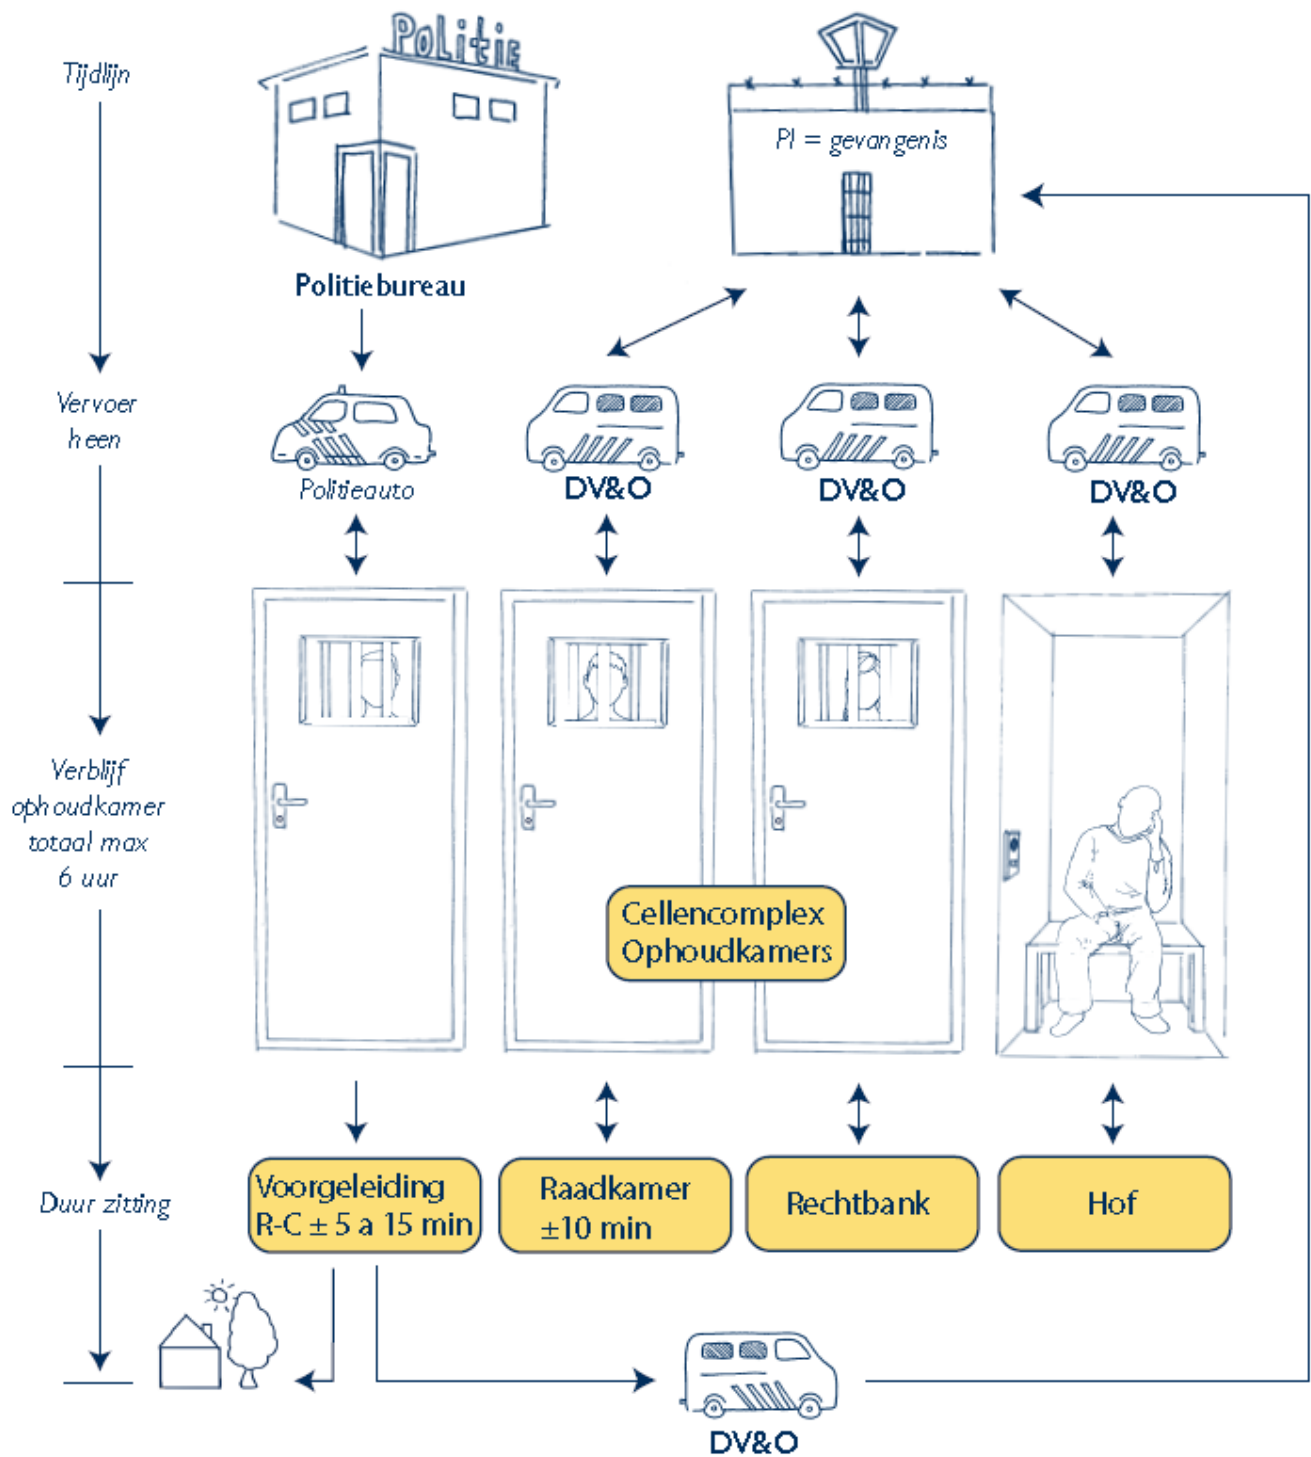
Tijdlijn

POLITIE

Politiebureau

PI = gevangenis

Vervoer heen

Politieauto

DV&O

DV&O

DV&O

Verblijf ophoudkamer totaal max 6 uur

Cellencomplex Ophoudkamers

Duur zitting

Voorgeleiding R-C ± 5 a 15 min

Raadkamer ±10 min

Rechtbank

Hof

DV&O